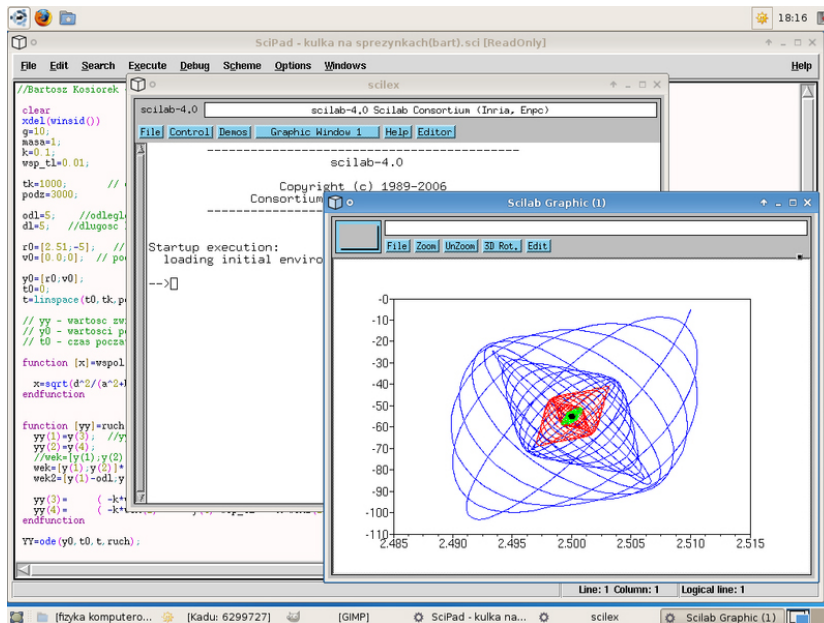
18:16

SciPad - kulka na sprezynkach(bart).sci [ReadOnly]

File Edit Search Execute Debug Scheme Options Windows Help

//Bartosz Kosiorek

clear
xdel(winsid())
g=10;
masa=1;
k=0.1;
wsp_tl=0.01;

tk=1000; //
podz=3000;

odl=5; //odlegl
dl=5; //dlugosc

r0=[2.51;-5]; //
v0=[0.0;0]; // po

y0=[r0;v0];
t0=0;
t=linspace(t0,tk,p

// yy - wartosc zw
// y0 - wartosci p
// t0 - czas pocza

function [x]=wspol

x=sqrt(d^2/(a^2+
endfunction

function [yy]=ruch
yy(1)=y(3); //y
yy(2)=y(4);
//wek=[y(1);y(2)
wek=[y(1);y(2)]*
wek2=[y(1)-odl,y

yy(3)= ( -k*
yy(4)= ( -k*
endfunction

YY=ode(y0,t0,t,ruch);

scilex

scilab-4.0 scilab-4.0 Scilab Consortium (Inria, Enpc)

File Control Demos Graphic Window 1 Help Editor

--------------------------------------------
scilab-4.0

Copyright (c) 1989-2006
Consortium
------------

Startup execution:
loading initial enviro

-->

Scilab Graphic (1)

File Zoom UnZoom 3D Rot. Edit

-0
-10
-20
-30
-40
-50
-60
-70
-80
-90
-100
-110
2.485 2.490 2.495 2.500 2.505 2.510 2.515

Line: 1 Column: 1 Logical line: 1

[fizyka komputero... [Kadu: 6299727] [GIMP] SciPad - kulka na... scilex Scilab Graphic (1)